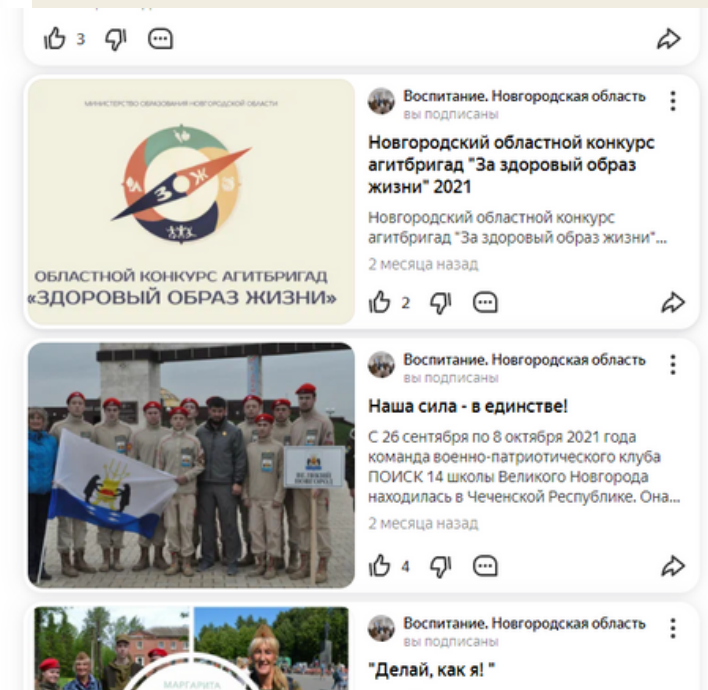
3

МИНИСТЕРСТВО ОБРАЗОВАНИЯ НОВГОРОДСКОЙ ОБЛАСТИ

З Ж

ОБЛАСТНОЙ КОНКУРС АГИТБРИГАД «ЗДОРОВЫЙ ОБРАЗ ЖИЗНИ»

Воспитание. Новгородская область
вы подписаны

Новгородский областной конкурс агитбригад "За здоровый образ жизни" 2021

Новгородский областной конкурс агитбригад "За здоровый образ жизни"...

2 месяца назад

2

ВЕЛИКИЙ НОВГОРОД

Воспитание. Новгородская область
вы подписаны

Наша сила - в единстве!

С 26 сентября по 8 октября 2021 года команда военно-патриотического клуба ПОИСК 14 школы Великого Новгорода находилась в Чеченской Республике. Она...

2 месяца назад

4

МАРГАРИТА

Воспитание. Новгородская область
вы подписаны

"Делай, как я! "